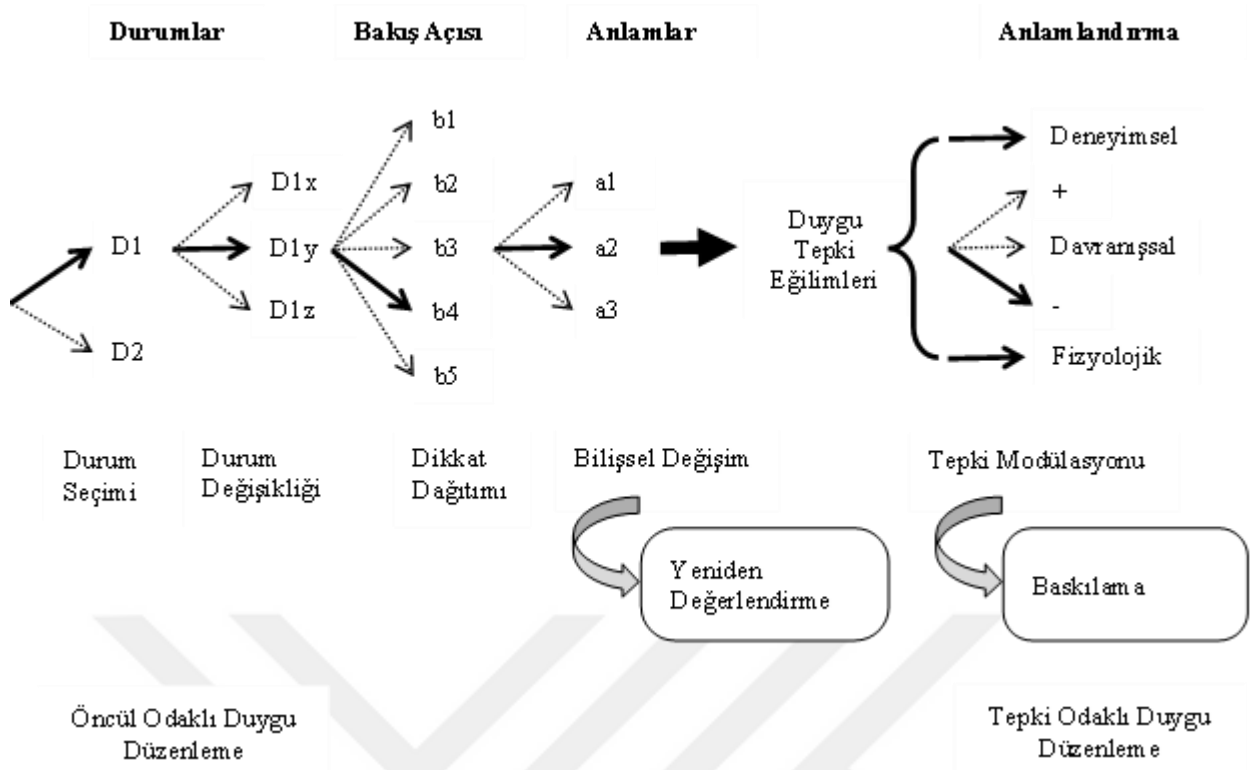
Durumlar

Bakış Açısı

Anlamlar

Anlamlandırma

b1

D1x

b2

a1

Deneyimsel

+

D1

D1y

b3

a2

Duygu Tepki Eğilimleri

Davranışsal

D1z

b4

a3

-

D2

b5

Fizyolojik

Durum Seçimi

Durum Değişikliği

Dikkat Dağıtımı

Bilişsel Değişim

Tepki Modülasyonu

Yeniden Değerlendirme

Baskılama

Öncül Odaklı Duygu Düzenleme

Tepki Odaklı Duygu Düzenleme